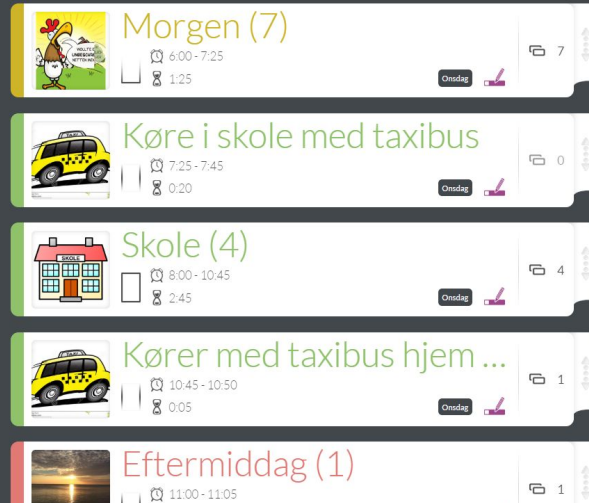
HOLD'S UNDERGANG NETTOPEKOLEN

Morgen (7)
6:00 - 7:25
1:25
Onsdag
7

Køre i skole med taxibus
7:25 - 7:45
0:20
Onsdag
0

SKOLE

Skole (4)
8:00 - 10:45
2:45
Onsdag
4

Kører med taxibus hjem ...
10:45 - 10:50
0:05
Onsdag
1

Eftermiddag (1)
11:00 - 11:05
1